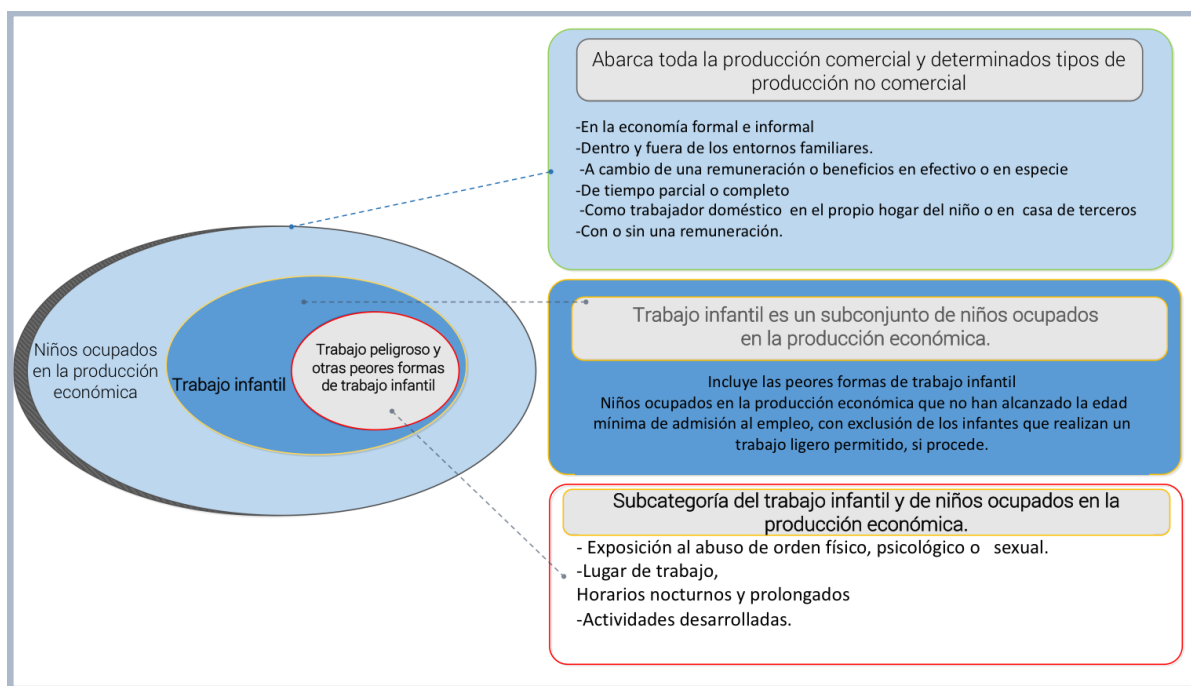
Niños ocupados en la producción económica

Trabajo infantil

Trabajo peligroso y otras peores formas de trabajo infantil

Abarca toda la producción comercial y determinados tipos de producción no comercial

-En la economía formal e informal
-Dentro y fuera de los entornos familiares.
-A cambio de una remuneración o beneficios en efectivo o en especie
-De tiempo parcial o completo
-Como trabajador doméstico en el propio hogar del niño o en casa de terceros
-Con o sin una remuneración.

Trabajo infantil es un subconjunto de niños ocupados en la producción económica.

Incluye las peores formas de trabajo infantil
Niños ocupados en la producción económica que no han alcanzado la edad mínima de admisión al empleo, con exclusión de los infantes que realizan un trabajo ligero permitido, si procede.

Subcategoría del trabajo infantil y de niños ocupados en la producción económica.

- Exposición al abuso de orden físico, psicológico o sexual.
-Lugar de trabajo,
Horarios nocturnos y prolongados
-Actividades desarrolladas.